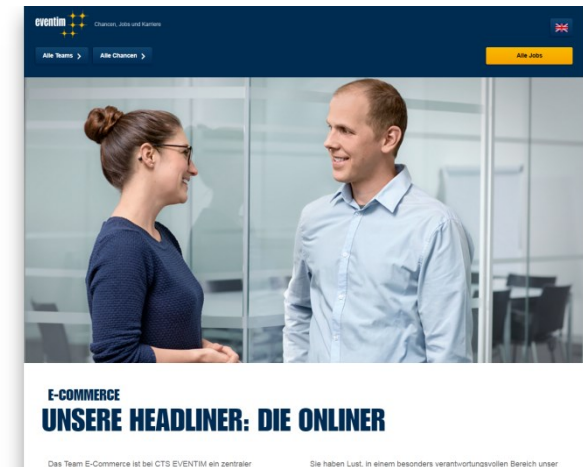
eventim

Chancen, Jobs und Karriere

Alle Teams >

Alle Chancen >

Alle Jobs

E-COMMERCE

UNSERE HEADLINER: DIE ONLINER

Das Team E-Commerce ist bei CTS EVENTIM ein zentraler

Sie haben Lust, in einem besonders verantwortungsvollen Bereich unser